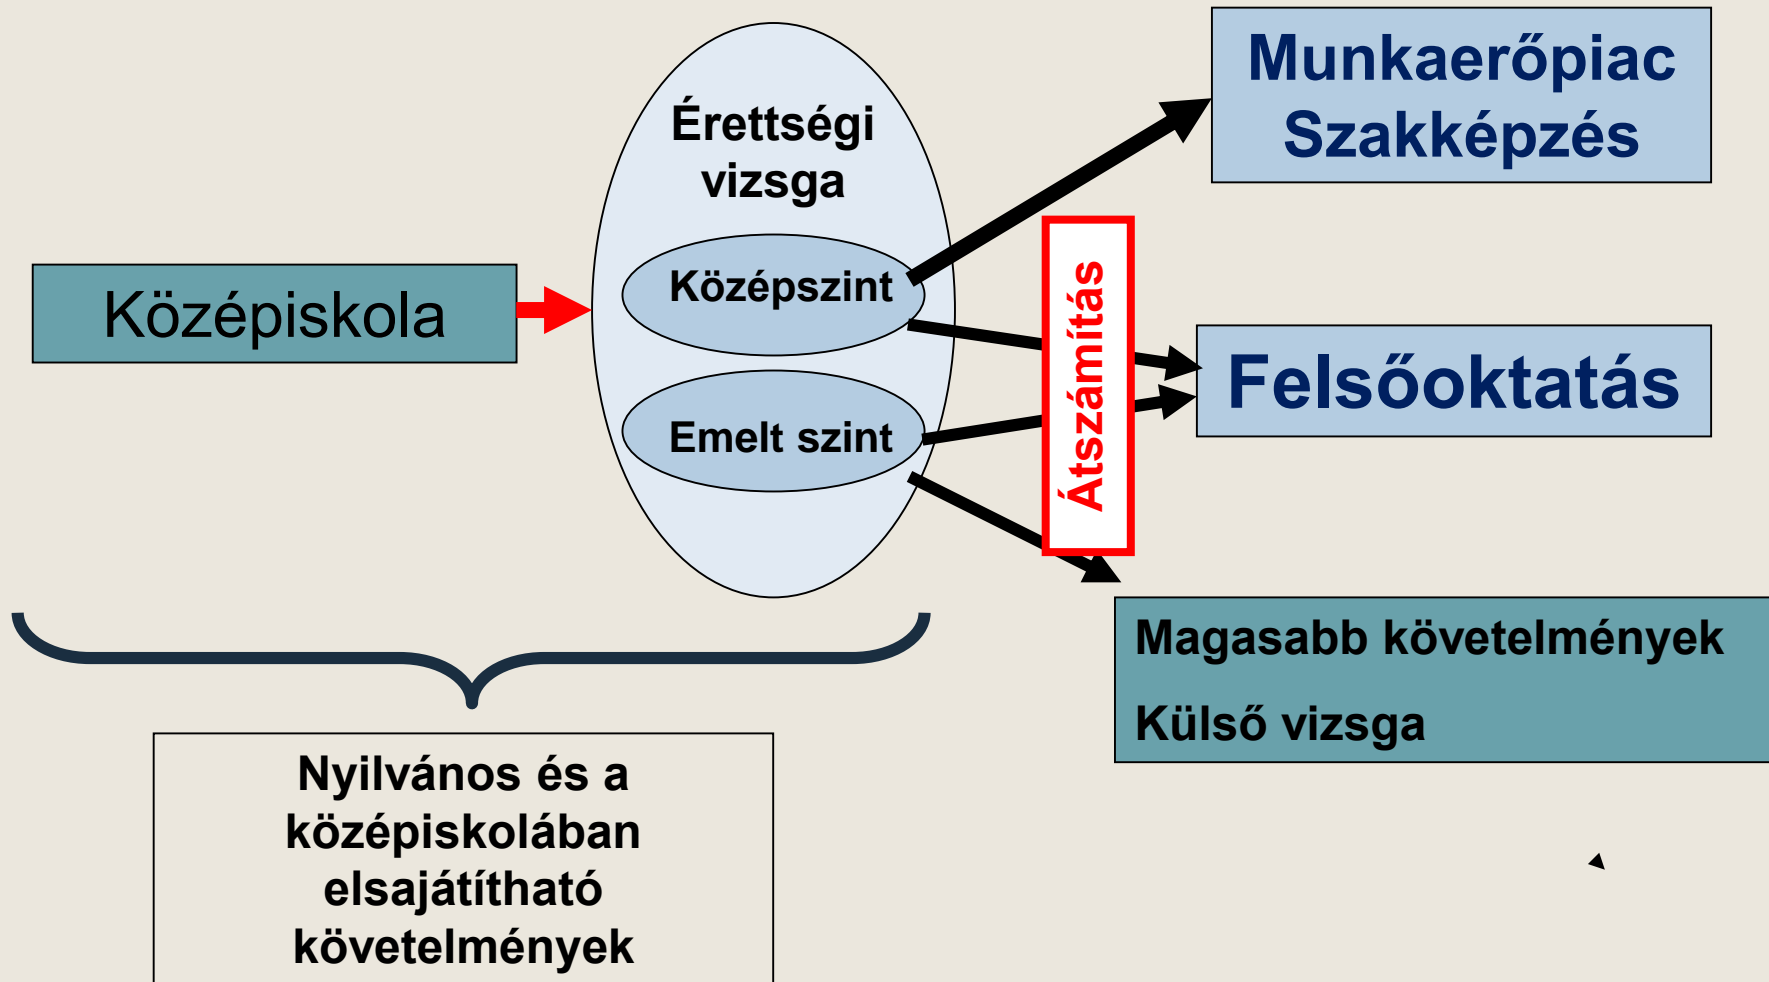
Középiskola

Érettségi vizsga

Középszint

Emelt szint

Munkaerőpiac
Szakképzés

Átszámítás

Felsőoktatás

Magasabb követelmények

Külső vizsga

Nyilvános és a középiskolában elsajátítható követelmények